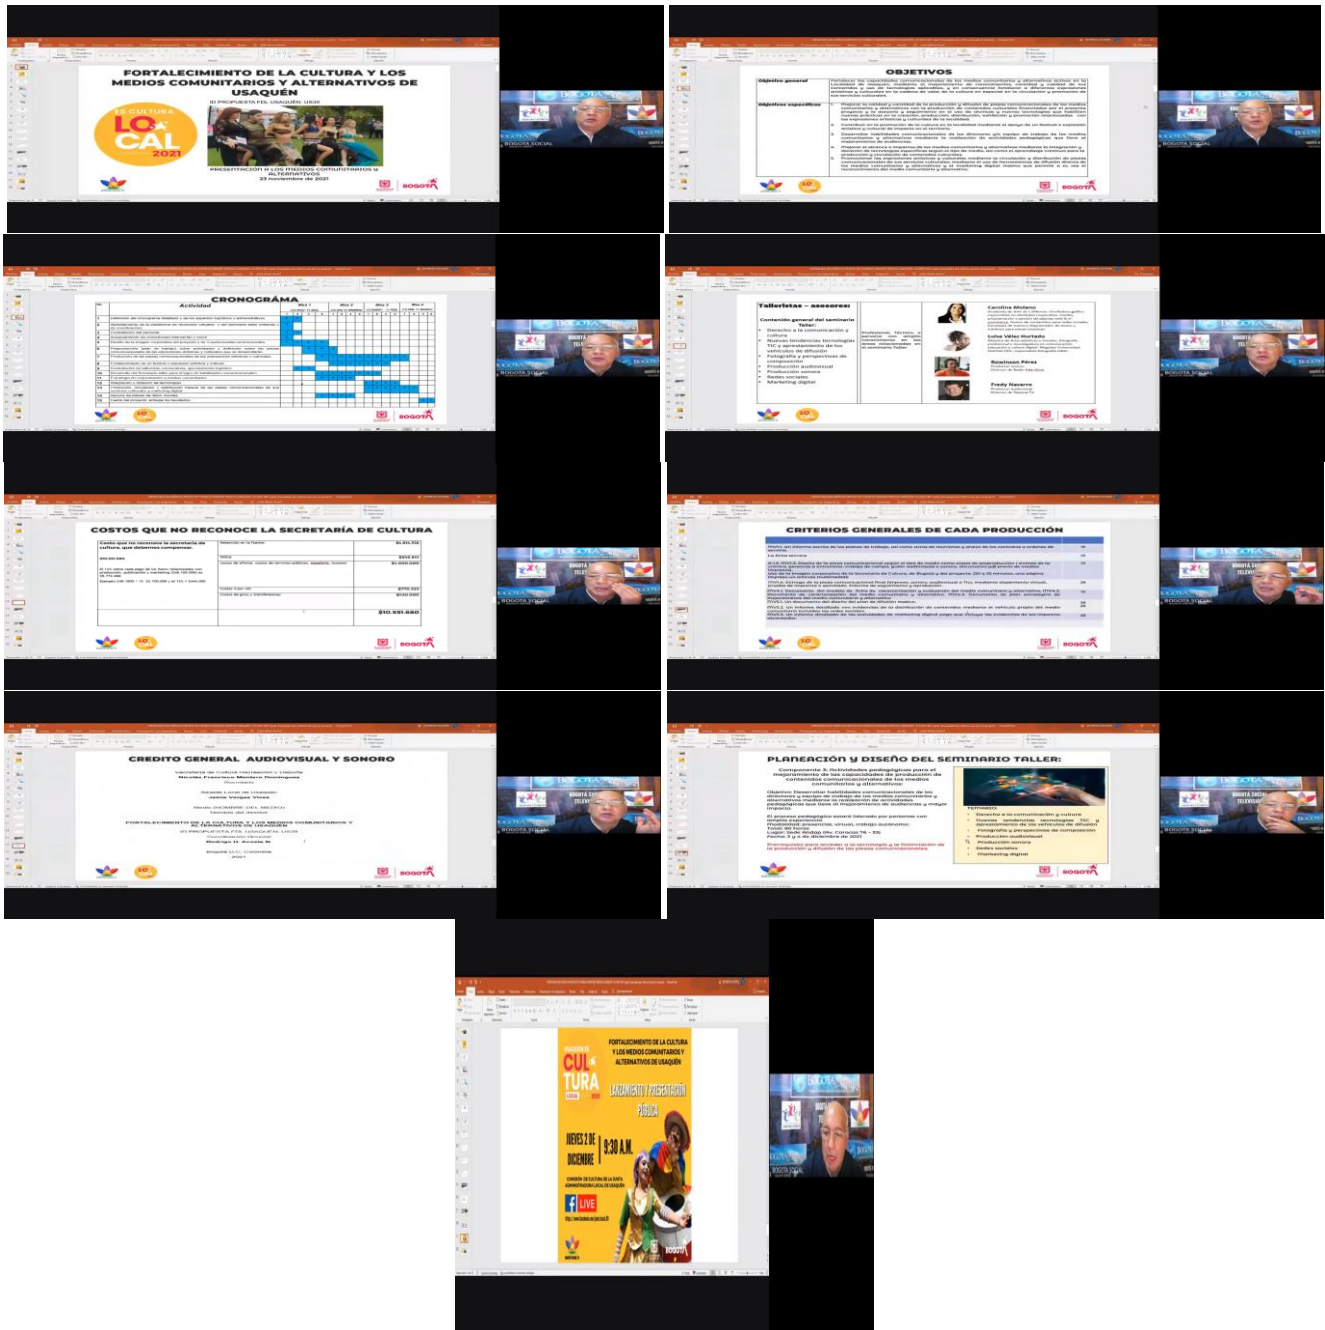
FORTALECIMIENTO DE LA CULTURA Y LOS MEDIOS COMUNITARIOS Y ALTERNATIVOS DE USAQUÉN

ID PROPUESTA FDL USAQUÉN: U001

ES CULTURA LOCAL 2021

PRESENTACIÓN A LOS MEDIOS COMUNITARIOS Y ALTERNATIVOS
23 noviembre de 2021

BOGOTÁ

OBJETIVOS

Objetivo general

Objetivos específicos

CRONOGRAMA

Actividad

Mes 1

Mes 2

Mes 3

Mes 4

Talleristas – asesores:

Contenido general del seminario Taller:

Derecho a la comunicación y cultura
Nuevas tendencias tecnológicas TIC y apropiamiento de los vehículos de difusión
Fotografía y perspectivas de composición
Producción audiovisual
Producción sonora
Redes sociales
Marketing digital

Carolina Molano

Luisa Vélez Hurtado

Rosalinas Pérez

Fredy Navarro

COSTOS QUE NO RECONOCE LA SECRETARÍA DE CULTURA

$10.551.880

CRITERIOS GENERALES DE CADA PRODUCCIÓN

CREDITO GENERAL AUDIOVISUAL Y SONORO

FORTALECIMIENTO DE LA CULTURA Y LOS MEDIOS COMUNITARIOS Y ALTERNATIVOS DE USAQUÉN

2021

PLANEACIÓN Y DISEÑO DEL SEMINARIO TALLER:

TEMARIO:

Derecho a la comunicación y cultura
Nuevas tendencias tecnológicas TIC y apropiamiento de los vehículos de difusión
Fotografía y perspectivas de composición
Producción audiovisual
Producción sonora
Redes sociales
Marketing digital

BOGOTÁ SOCIAL

CULTURA LOCAL 2021

FORTALECIMIENTO DE LA CULTURA Y LOS MEDIOS COMUNITARIOS Y ALTERNATIVOS DE USAQUÉN

LANZAMIENTO Y PRESENTACIÓN PÚBLICA

JUEVES 2 DE DICIEMBRE

9:30 A.M.

LIVE

BOGOTÁ